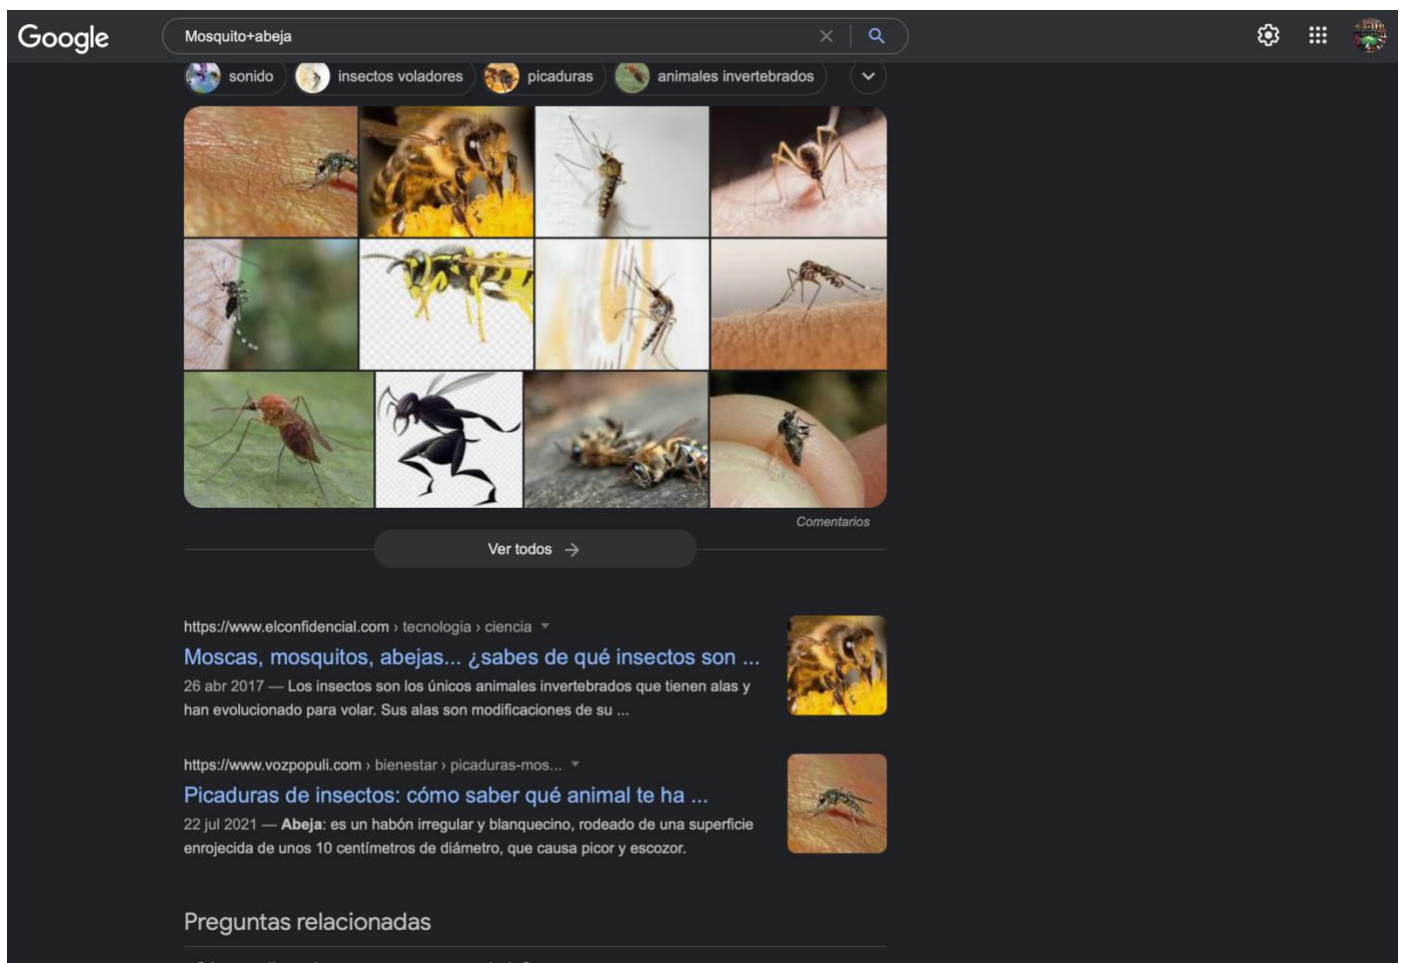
Google

Mosquito+abeja

sonido
insectos voladores
picaduras
animales invertebrados

Comentarios

Ver todos →

https://www.elconfidencial.com › tecnologia › ciencia

Moscas, mosquitos, abejas... ¿sabes de qué insectos son ...

26 abr 2017 — Los insectos son los únicos animales invertebrados que tienen alas y han evolucionado para volar. Sus alas son modificaciones de su ...

https://www.vozpopuli.com › bienestar › picaduras-mos...

Picaduras de insectos: cómo saber qué animal te ha ...

22 jul 2021 — Abeja: es un habón irregular y blanquecino, rodeado de una superficie enrojecida de unos 10 centímetros de diámetro, que causa picor y escozor.

Preguntas relacionadas